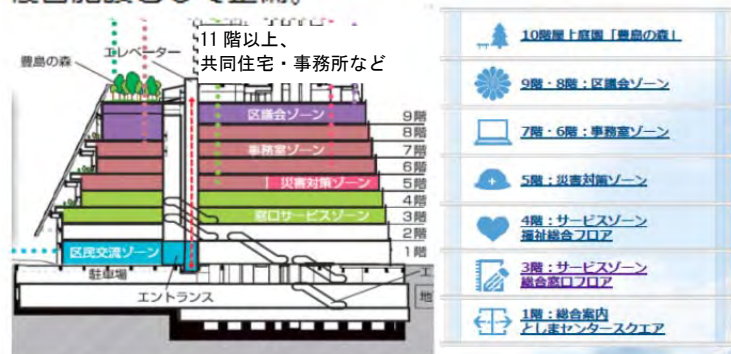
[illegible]

豊島の森

エレベーター

11 階以上、
共同住宅・事務所など

区議会ゾーン

事務室ゾーン

災害対策ゾーン

窓口サービスゾーン

区民交流ゾーン

駐車場

エントランス

9階
8階
7階
6階
5階
4階
3階
2階
1階

エ

地

10階屋上庭園「豊島の森」

9階・8階：区議会ゾーン

7階・6階：事務室ゾーン

5階：災害対策ゾーン

4階：サービスゾーン
福祉総合フロア

3階：サービスゾーン
総合窓口フロア

1階：総合案内
としまセンタースクエア